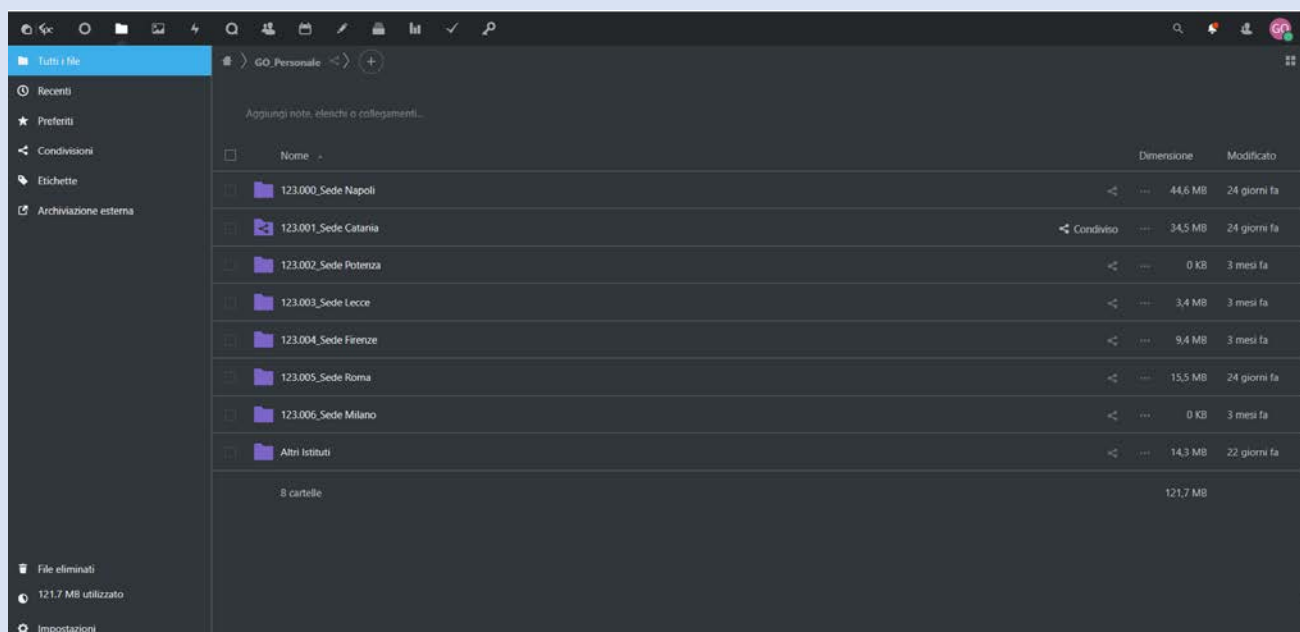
Tutti i file
Recenti
Preferiti
Condivisioni
Etichette
Archiviazione esterna

GO_Personale

Aggiungi note, elenchi o collegamenti...

| Nome | | Dimensione | Modificato |
|---|---|---|---|
| 123.000_Sede Napoli | | 44,6 MB | 24 giorni fa |
| 123.001_Sede Catania | Condiviso | 34,5 MB | 24 giorni fa |
| 123.002_Sede Potenza | | 0 KB | 3 mesi fa |
| 123.003_Sede Lecce | | 3,4 MB | 3 mesi fa |
| 123.004_Sede Firenze | | 9,4 MB | 3 mesi fa |
| 123.005_Sede Roma | | 15,5 MB | 24 giorni fa |
| 123.006_Sede Milano | | 0 KB | 3 mesi fa |
| Altri Istituti | | 14,3 MB | 22 giorni fa |
| 8 cartelle | | 121,7 MB | |

File eliminati
121.7 MB utilizzato
Impostazioni